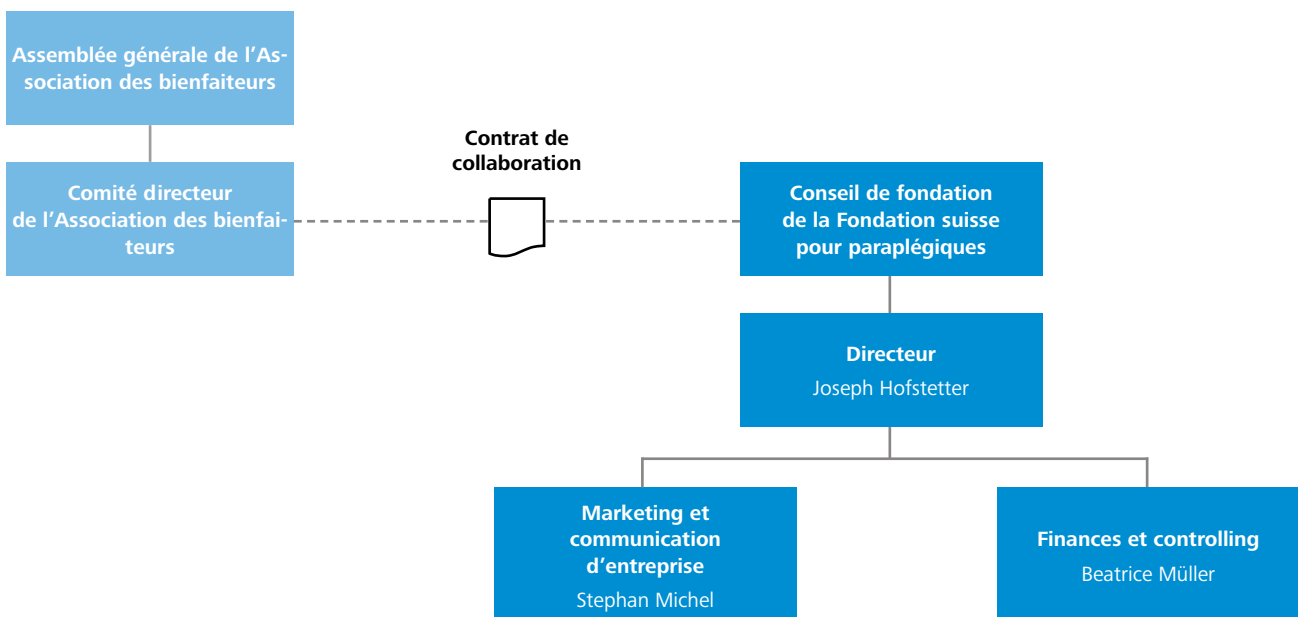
Assemblée générale de l'Association des bienfaiteurs

Comité directeur de l'Association des bienfaiteurs

Contrat de collaboration

Conseil de fondation de la Fondation suisse pour paraplégiques

Directeur
Joseph Hofstetter

Marketing et communication d'entreprise
Stephan Michel

Finances et controlling
Beatrice Müller